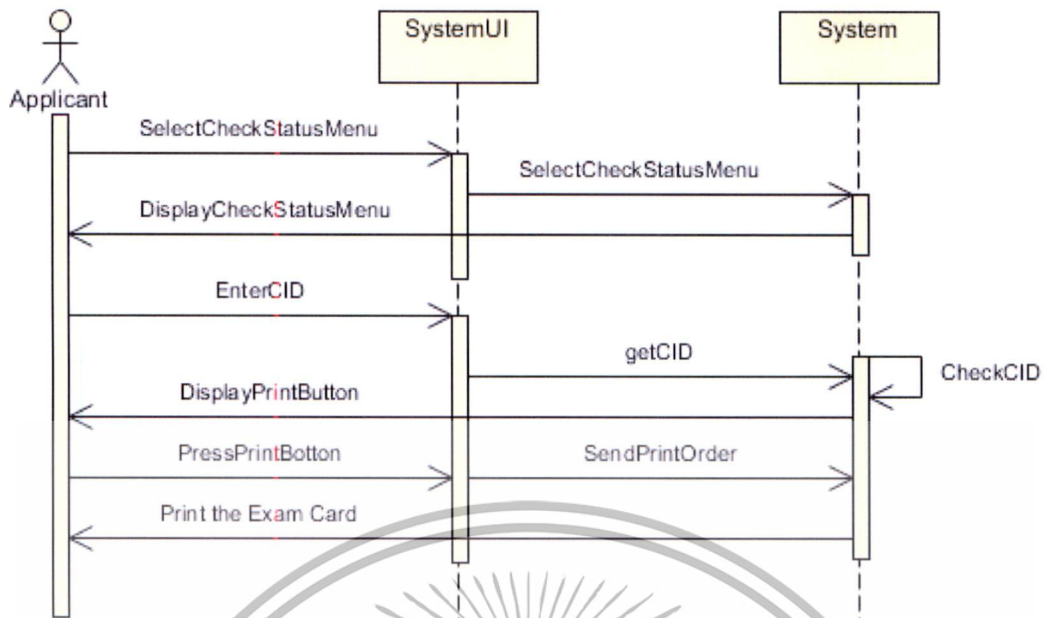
Applicant

SystemUI

System

SelectCheckStatusMenu

SelectCheckStatusMenu

DisplayCheckStatusMenu

EnterCID

getCID

CheckCID

DisplayPrintButton

PressPrintBotton

SendPrintOrder

Print the Exam Card